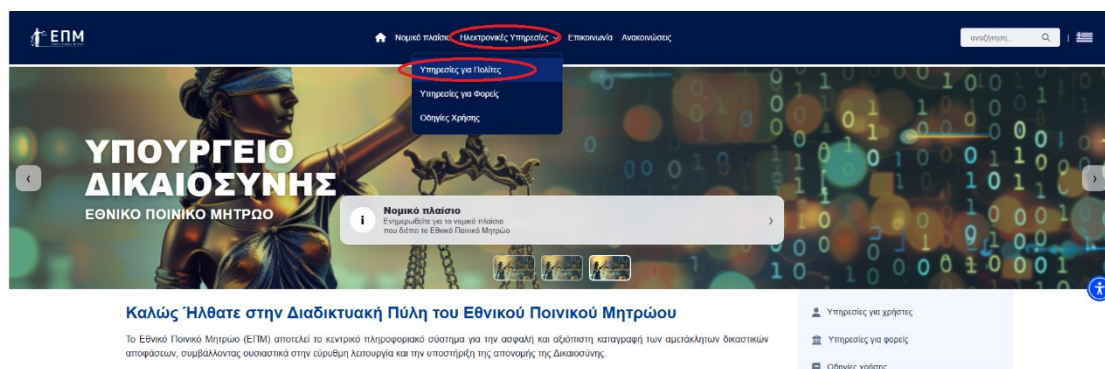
ΕΠΜ

Νομικό πλαίσιο Ηλεκτρονικές Υπηρεσίες Επικοινωνία Ανακοινώσεις

αναζήτηση...

Υπηρεσίες για Πολίτες
Υπηρεσίες για Φορείς
Οδηγίες Χρήσης

ΥΠΟΥΡΓΕΙΟ ΔΙΚΑΙΟΣΥΝΗΣ
ΕΘΝΙΚΟ ΠΟΙΝΙΚΟ ΜΗΤΡΩΟ

Νομικό πλαίσιο
Ενημερωθείτε για το νομικό πλαίσιο που διέπει το Εθνικό Ποινικό Μητρώο

Καλώς Ήλθατε στην Διαδικτυακή Πύλη του Εθνικού Ποινικού Μητρώου

Το Εθνικό Ποινικό Μητρώο (ΕΠΜ) αποτελεί το κεντρικό πληροφοριακό σύστημα για την ασφαλή και αξιόπιστη καταγραφή των αμετάκλητων δικαστικών αποφάσεων, συμβάλλοντας ουσιαστικά στην εύρυθμη λειτουργία και την υποστήριξη της απονομής της Δικαιοσύνης.

Υπηρεσίες για χρήστες
Υπηρεσίες για φορείς
Οδηγίες χρήσης